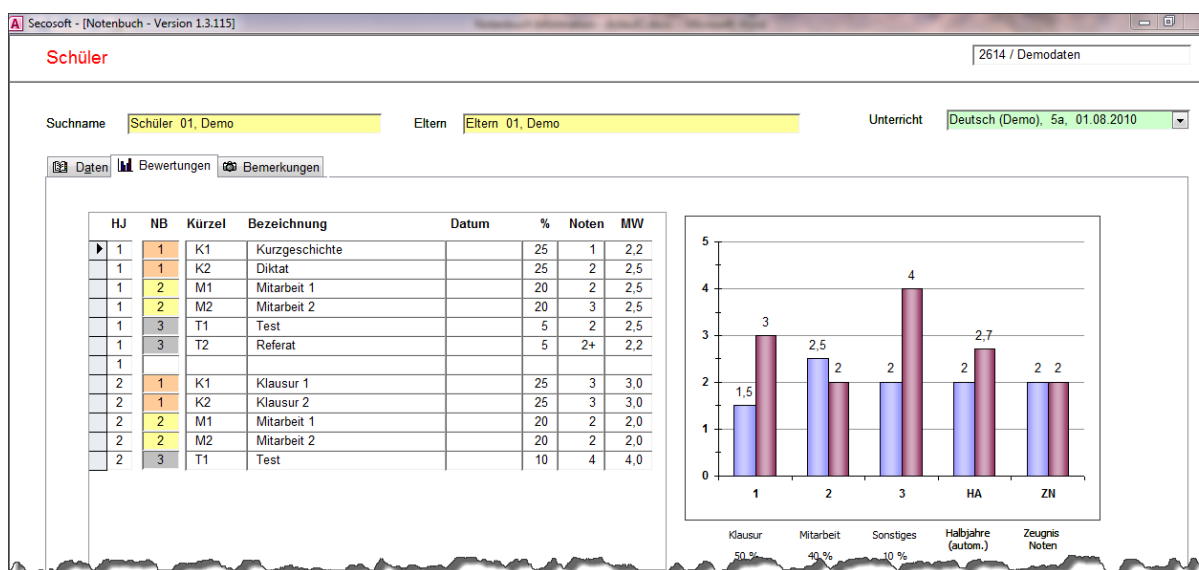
Secosoft - [Notenbuch - Version 1.3.115]

Schüler

2614 / Demodaten

Suchname Schüler 01, Demo

Eltern Eltern 01, Demo

Unterricht Deutsch (Demo), 5a, 01.08.2010

Daten | Bewertungen | Bemerkungen

| HJ | NB | Kürzel | Bezeichnung | Datum | % | Noten | MW |
|---|---|---|---|---|---|---|---|
| 1 | 1 | K1 | Kurzgeschichte | | 25 | 1 | 2,2 |
| 1 | 1 | K2 | Diktat | | 25 | 2 | 2,5 |
| 1 | 2 | M1 | Mitarbeit 1 | | 20 | 2 | 2,5 |
| 1 | 2 | M2 | Mitarbeit 2 | | 20 | 3 | 2,5 |
| 1 | 3 | T1 | Test | | 5 | 2 | 2,5 |
| 1 | 3 | T2 | Referat | | 5 | 2+ | 2,2 |
| 1 | | | | | | | |
| 2 | 1 | K1 | Klausur 1 | | 25 | 3 | 3,0 |
| 2 | 1 | K2 | Klausur 2 | | 25 | 3 | 3,0 |
| 2 | 2 | M1 | Mitarbeit 1 | | 20 | 2 | 2,0 |
| 2 | 2 | M2 | Mitarbeit 2 | | 20 | 2 | 2,0 |
| 2 | 3 | T1 | Test | | 10 | 4 | 4,0 |

5
4
3
2
1
0
1,5 3
2,5 2
2 4
2 2,7
2 2
1 2 3 HA ZN

Klausur 50 %
Mitarbeit 40 %
Sonstiges 10 %
Halbjahre (autom.)
Zeugnis Noten